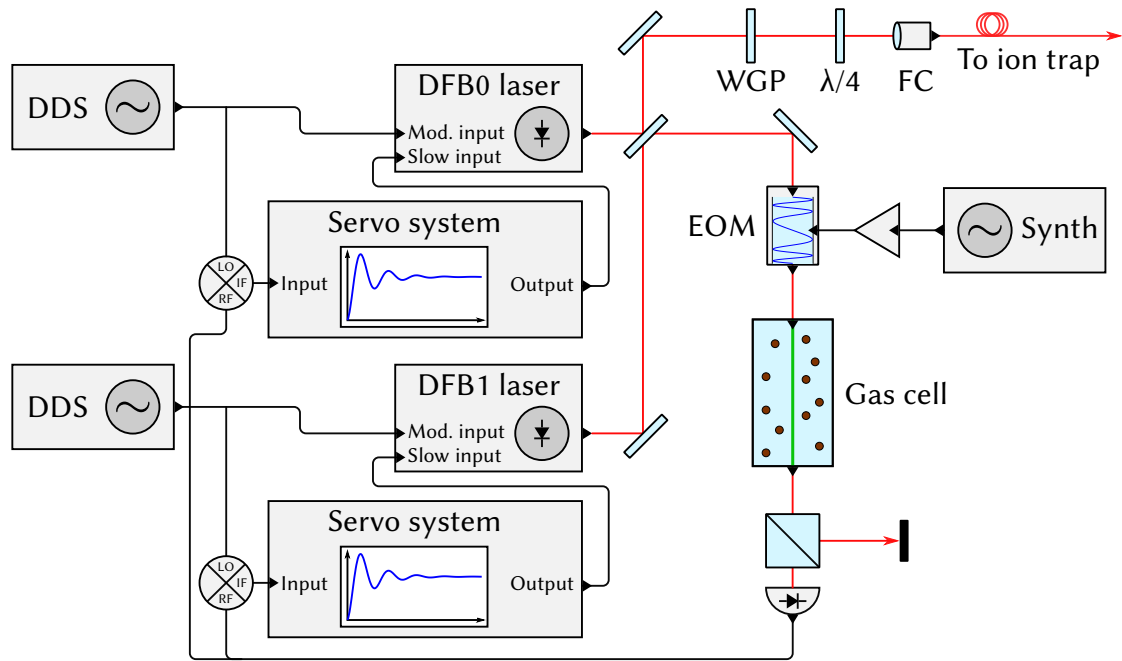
DDS

DFB0 laser
Mod. input
Slow input

WGP
$\lambda/4$
FC
To ion trap

Servo system
LO
IF
RF
Input
Output

EOM
Synth

Gas cell

DDS

DFB1 laser
Mod. input
Slow input

Servo system
LO
IF
RF
Input
Output